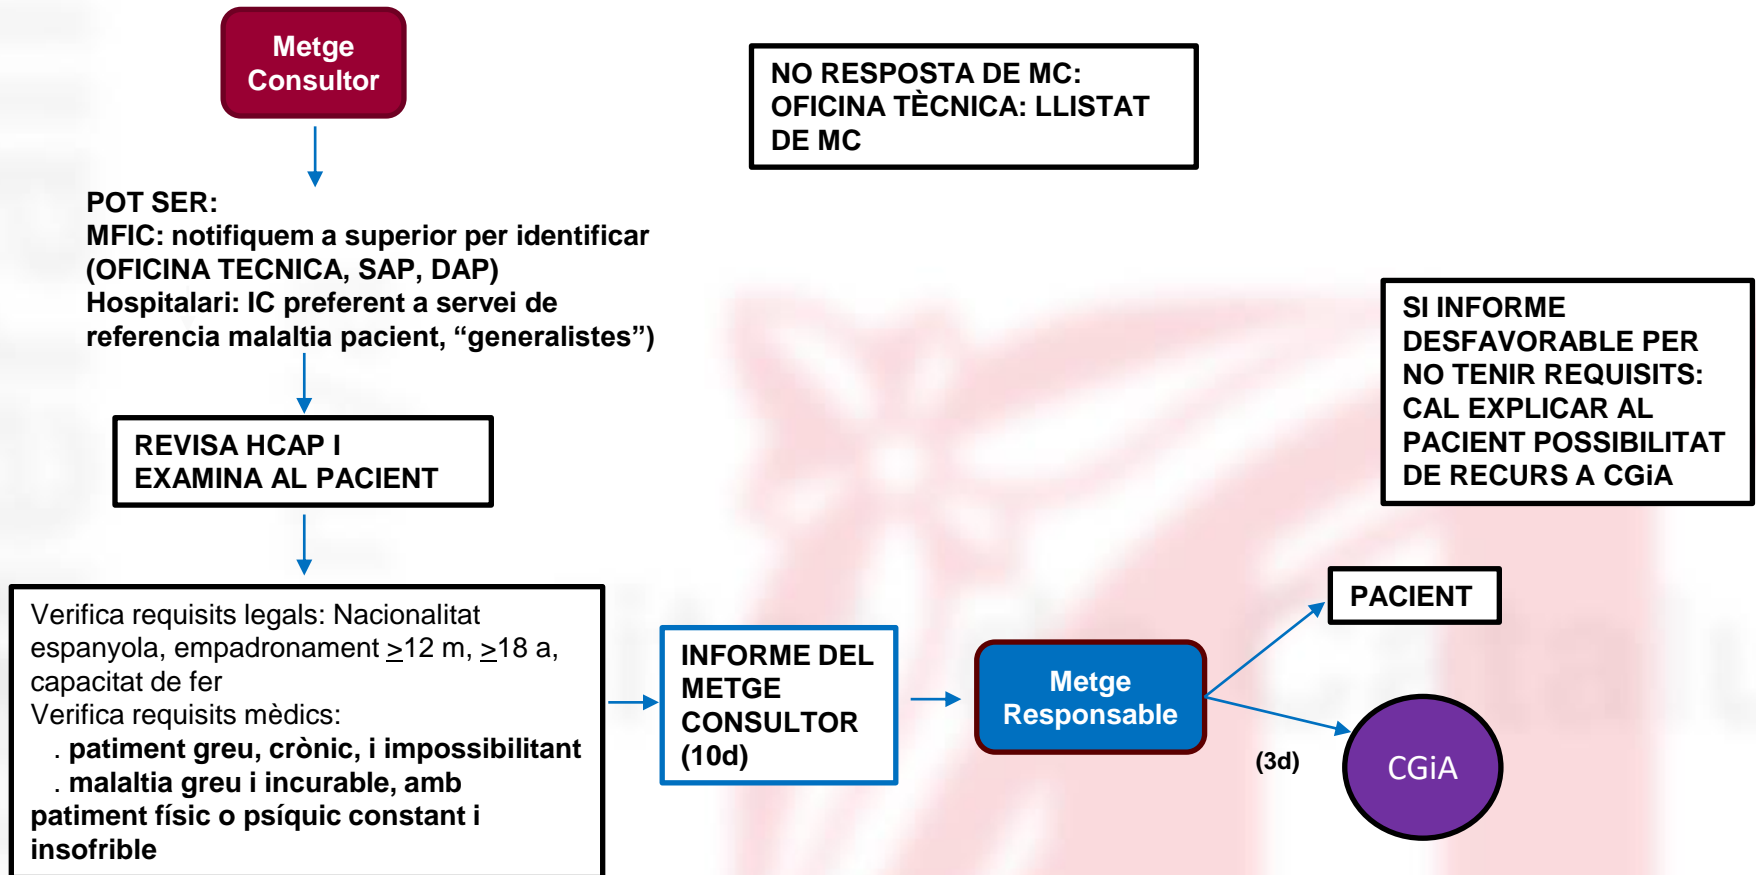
Metge Consultor

NO RESPOSTA DE MC: OFICINA TÈCNICA: LLISTAT DE MC

POT SER:
MFIC: notifiquem a superior per identificar (OFICINA TECNICA, SAP, DAP)
Hospitalari: IC preferent a servei de referencia malaltia pacient, "generalistes")

REVISA HCAP I EXAMINA AL PACIENT

SI INFORME DESFAVORABLE PER NO TENIR REQUISITS: CAL EXPLICAR AL PACIENT POSSIBILITAT DE RECURS A CGiA

Verifica requisits legals: Nacionalitat espanyola, empadronament $\geq$12 m, $\geq$18 a, capacitat de fer
Verifica requisits mèdics:
. patiment greu, crònic, i impossibilitant
. malaltia greu i incurable, amb patiment físic o psíquic constant i insofrible

INFORME DEL METGE CONSULTOR (10d)

Metge Responsable

PACIENT

(3d)

CGiA